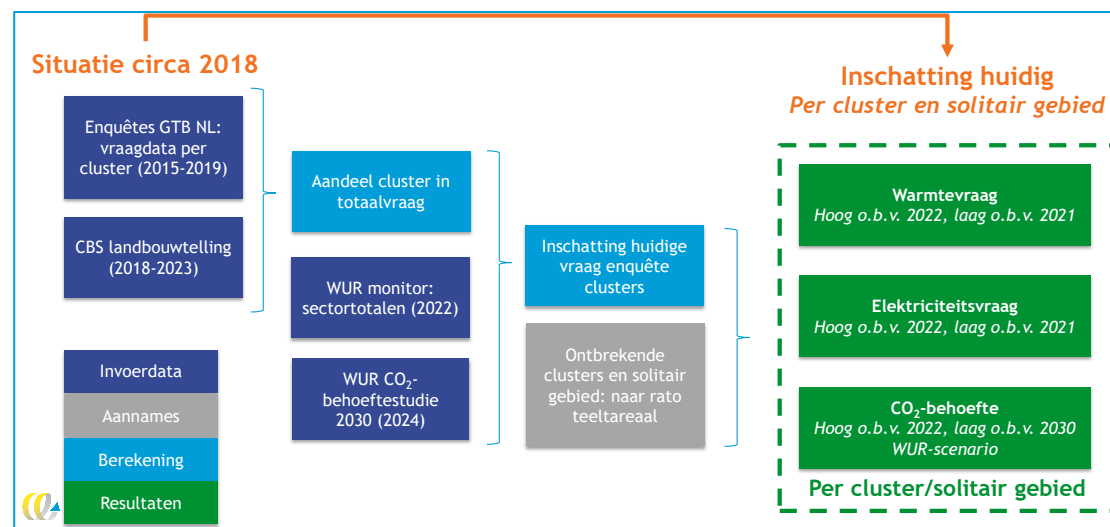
Situatie circa 2018

Inschatting huidig
Per cluster en solitair gebied

Enquêtes GTB NL: vraagdata per cluster (2015-2019)

CBS landbouwtelling (2018-2023)

Aandeel cluster in totaalvraag

WUR monitor: sectortotalen (2022)

WUR $CO_2$-behoeftestudie 2030 (2024)

Inschatting huidige vraag enquête clusters

Ontbrekende clusters en solitair gebied: naar rato teeltareaal

Warmtevraag
Hoog o.b.v. 2022, laag o.b.v. 2021

Elektriciteitsvraag
Hoog o.b.v. 2022, laag o.b.v. 2021

$CO_2$-behoefte
Hoog o.b.v. 2022, laag o.b.v. 2030 WUR-scenario

Per cluster/solitair gebied

Invoerdata
Aannames
Berekening
Resultaten